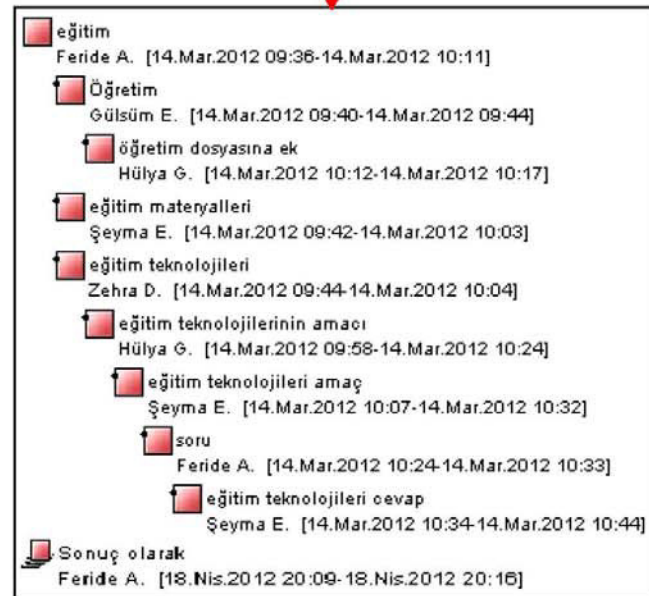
eğitim
Feride A. [14.Mar.2012 09:36-14.Mar.2012 10:11]

Öğretim
Gülsüm E. [14.Mar.2012 09:40-14.Mar.2012 09:44]

öğretim dosyasına ek
Hülya G. [14.Mar.2012 10:12-14.Mar.2012 10:17]

eğitim materyalleri
Şeyma E. [14.Mar.2012 09:42-14.Mar.2012 10:03]

eğitim teknolojileri
Zehra D. [14.Mar.2012 09:44-14.Mar.2012 10:04]

eğitim teknolojilerinin amacı
Hülya G. [14.Mar.2012 09:58-14.Mar.2012 10:24]

eğitim teknolojileri amaç
Şeyma E. [14.Mar.2012 10:07-14.Mar.2012 10:32]

soru
Feride A. [14.Mar.2012 10:24-14.Mar.2012 10:33]

eğitim teknolojileri cevap
Şeyma E. [14.Mar.2012 10:34-14.Mar.2012 10:44]

Sonuç olarak
Feride A. [18.Nis.2012 20:09-18.Nis.2012 20:16]